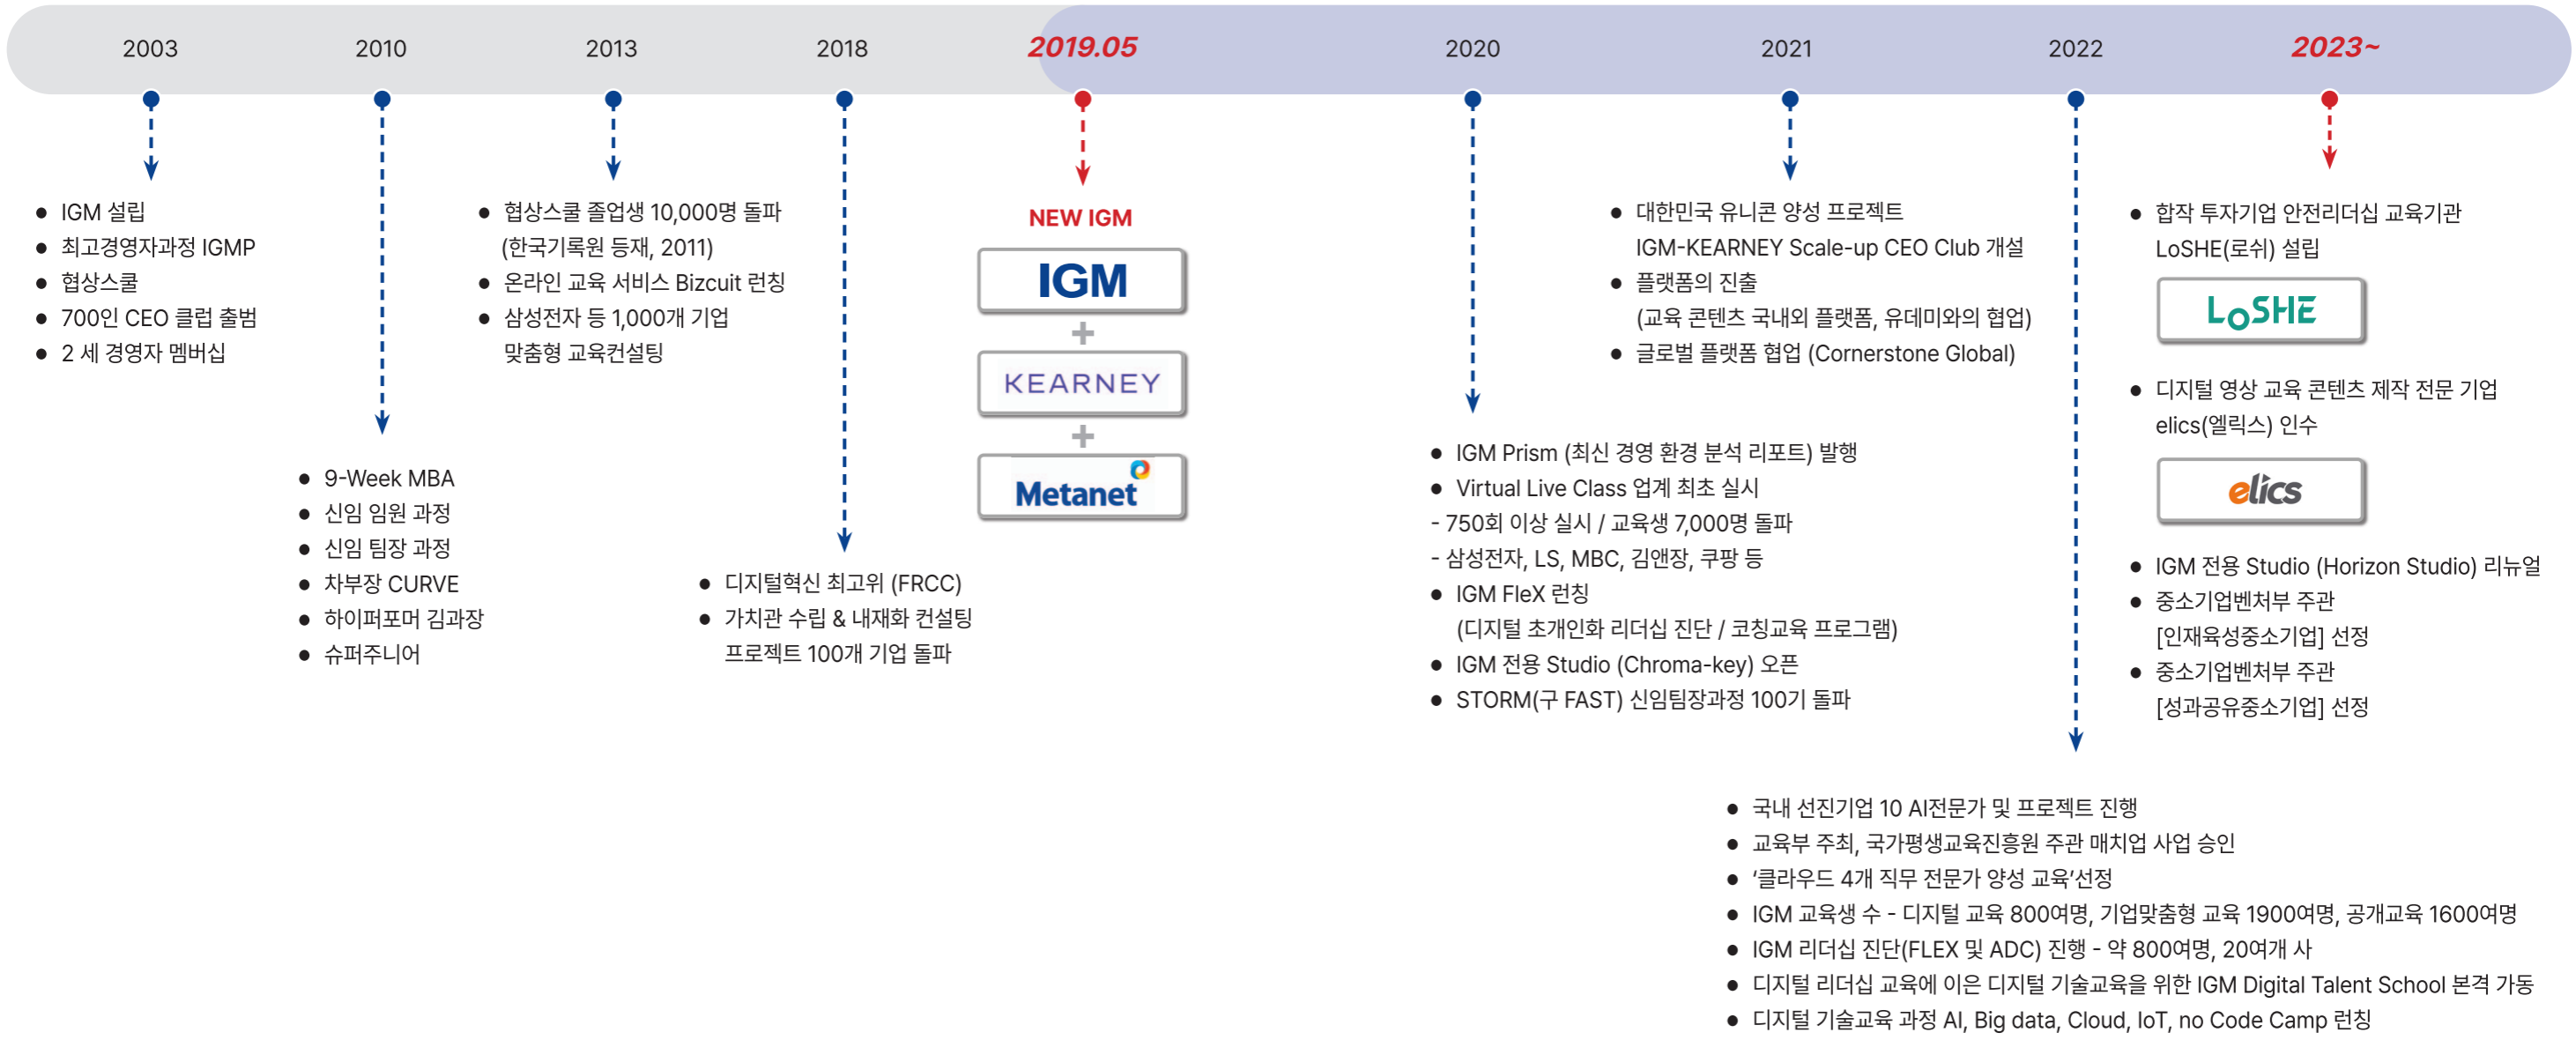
2003 2010 2013 2018 2019.05 2020 2021 2022 2023~

2003
● IGM 설립
● 최고경영자과정 IGMP
● 협상스쿨
● 700인 CEO 클럽 출범
● 2 세 경영자 멤버십

2010
● 9-Week MBA
● 신임 임원 과정
● 신임 팀장 과정
● 차부장 CURVE
● 하이퍼포머 김과장
● 슈퍼주니어

2013
● 협상스쿨 졸업생 10,000명 돌파 (한국기록원 등재, 2011)
● 온라인 교육 서비스 Bizcuit 런칭
● 삼성전자 등 1,000개 기업 맞춤형 교육컨설팅

2018
● 디지털혁신 최고위 (FRCC)
● 가치관 수립 & 내재화 컨설팅 프로젝트 100개 기업 돌파

2019.05
NEW IGM
IGM
+
KEARNEY
+
Metanet

2020
● IGM Prism (최신 경영 환경 분석 리포트) 발행
● Virtual Live Class 업계 최초 실시
- 750회 이상 실시 / 교육생 7,000명 돌파
- 삼성전자, LS, MBC, 김앤장, 쿠팡 등
● IGM FleX 런칭 (디지털 초개인화 리더십 진단 / 코칭교육 프로그램)
● IGM 전용 Studio (Chroma-key) 오픈
● STORM(구 FAST) 신임팀장과정 100기 돌파

2021
● 대한민국 유니콘 양성 프로젝트 IGM-KEARNEY Scale-up CEO Club 개설
● 플랫폼의 진출 (교육 콘텐츠 국내외 플랫폼, 유데미와의 협업)
● 글로벌 플랫폼 협업 (Cornerstone Global)

2022
● 국내 선진기업 10 AI전문가 및 프로젝트 진행
● 교육부 주최, 국가평생교육진흥원 주관 매치업 사업 승인
● '클라우드 4개 직무 전문가 양성 교육'선정
● IGM 교육생 수 - 디지털 교육 800여명, 기업맞춤형 교육 1900여명, 공개교육 1600여명
● IGM 리더십 진단(FLEX 및 ADC) 진행 - 약 800여명, 20여개 사
● 디지털 리더십 교육에 이은 디지털 기술교육을 위한 IGM Digital Talent School 본격 가동
● 디지털 기술교육 과정 AI, Big data, Cloud, IoT, no Code Camp 런칭

2023~
● 합작 투자기업 안전리더십 교육기관 LoSHE(로쉬) 설립
LoSHE
● 디지털 영상 교육 콘텐츠 제작 전문 기업 elics(엘릭스) 인수
elics
● IGM 전용 Studio (Horizon Studio) 리뉴얼
● 중소기업벤처부 주관 [인재육성중소기업] 선정
● 중소기업벤처부 주관 [성과공유중소기업] 선정